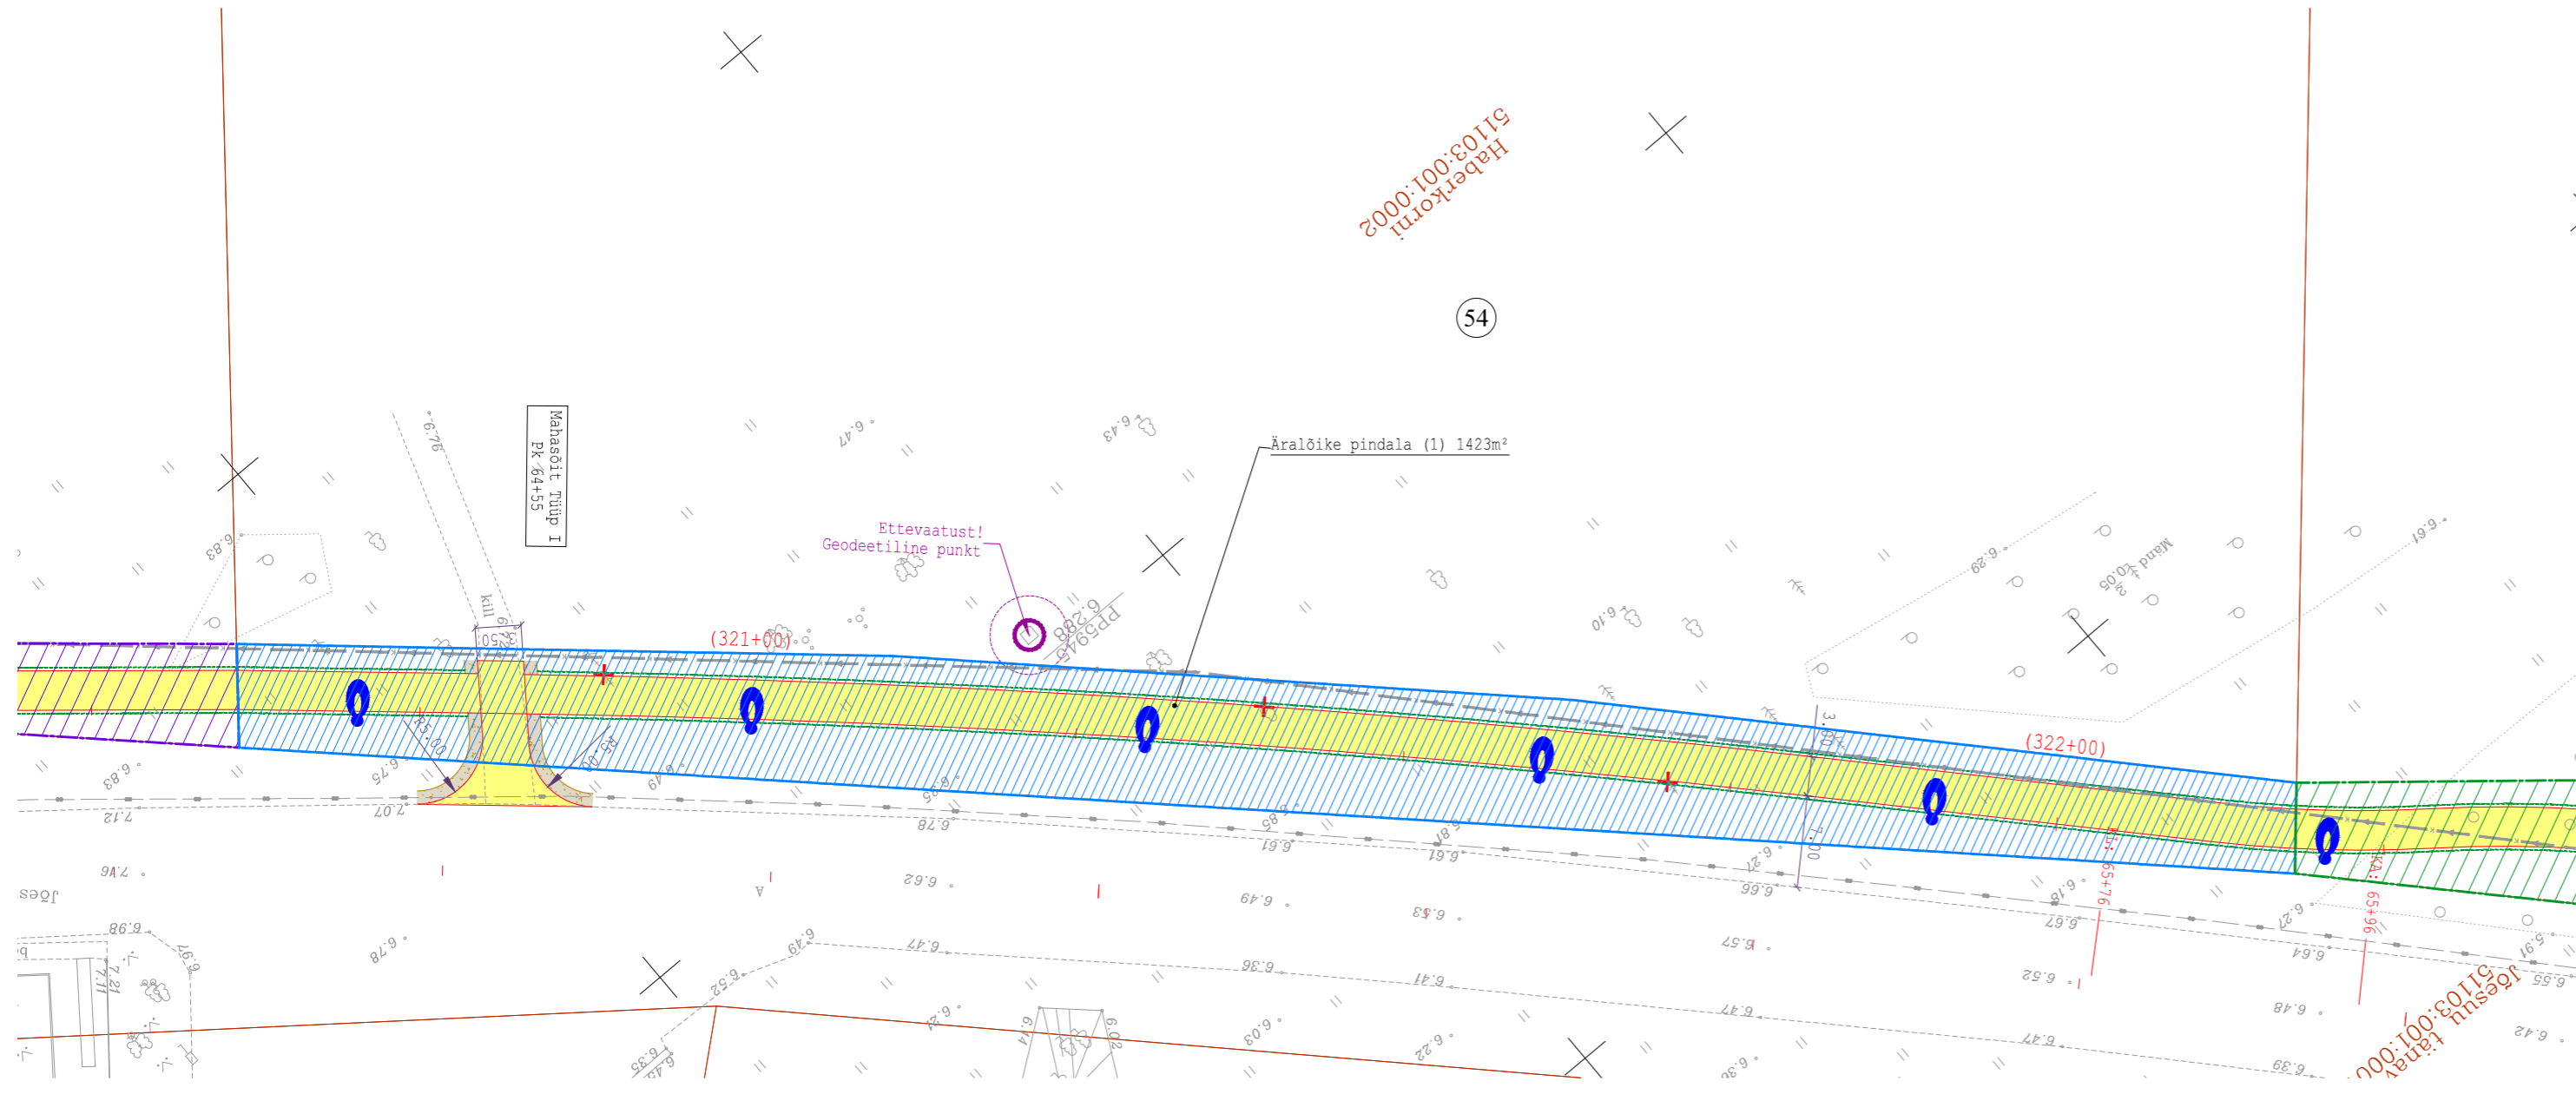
Haberkorni
51103:001:0002

54

Mahasõit Tüüp I
Pk 64+55

Äralõike pindala (1) 1423m²

Ettevaatust!
Geodeetiline punkt

(321+00)

(322+00)

PP5945
6.288

Mänd 2x0,05

Jõesuu tänav
51103:001:000

Jões

6.76
6.47
6.43
6.83
6.29
6.61
6.10
6.88
6.75
7.07
7.12
6.49
6.95
6.78
6.61
6.85
6.62
6.49
6.53
6.66
6.27
6.67
6.18
6.27
6.64
6.55
6.48
6.42
6.39
6.47
6.41
6.36
6.52
6.49
6.57
6.52
6.28
6.98
6.97
7.21
7.11
7.V6
6.35
6.03
6.22
6.02
6.14
6.36
6.47
6.91

R5.00
R5.00
kill
1.50
3.00
1.00
65+76
65+96